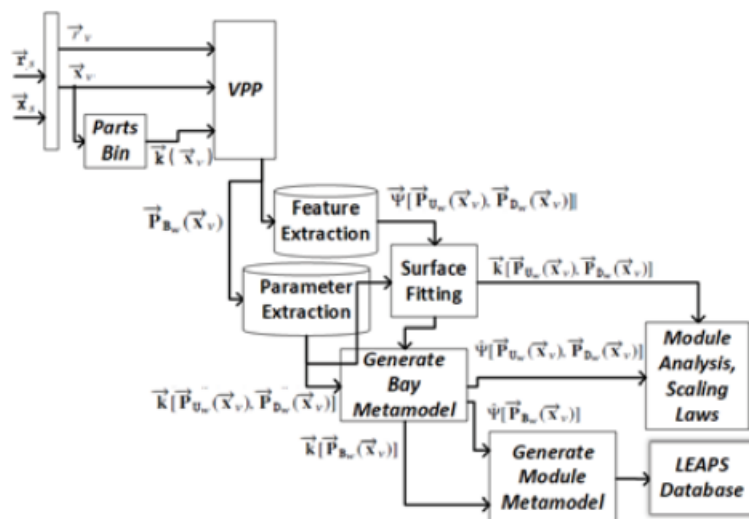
$\vec{r}_s$

$\vec{x}_s$

$\vec{r}_v$

$\vec{x}_v$

VPP

Parts Bin

$\vec{k}(\vec{x}_v)$

$\vec{P}_{B_w}(\vec{x}_v)$

Feature Extraction

$\vec{\Psi}[\vec{P}_{U_w}(\vec{x}_v), \vec{P}_{D_w}(\vec{x}_v)]$

Surface Fitting

$\vec{k}[\vec{P}_{U_w}(\vec{x}_v), \vec{P}_{D_w}(\vec{x}_v)]$

Parameter Extraction

Module Analysis, Scaling Laws

$\vec{\Psi}[\vec{P}_{U_w}(\vec{x}_v), \vec{P}_{D_w}(\vec{x}_v)]$

Generate Bay Metamodel

$\vec{k}[\vec{P}_{U_w}(\vec{x}_v), \vec{P}_{D_w}(\vec{x}_v)]$

$\vec{\Psi}[\vec{P}_{B_w}(\vec{x}_v)]$

$\vec{k}[\vec{P}_{B_w}(\vec{x}_v)]$

Generate Module Metamodel

LEAPS Database